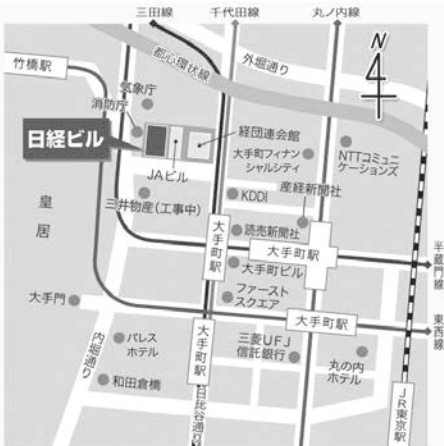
三田線
千代田線
丸ノ内線
N
竹橋駅
都心環状線
外堀通り
気象庁
消防庁
日経ビル
経団連会館
大手町フィナンシャルシティ
NTTコミュニケーションズ
JAビル
KDDI
産経新聞社
皇
居
三井物産(工事中)
大手町駅
読売新聞社
大手町駅
半蔵門線
大手町ビル
ファーストスクエア
大手門
大手町駅
東西線
内堀通り
パレスホテル
大手町駅
三菱UFJ信託銀行
丸の内ホテル
和田倉橋
日比谷通り
JR東京駅